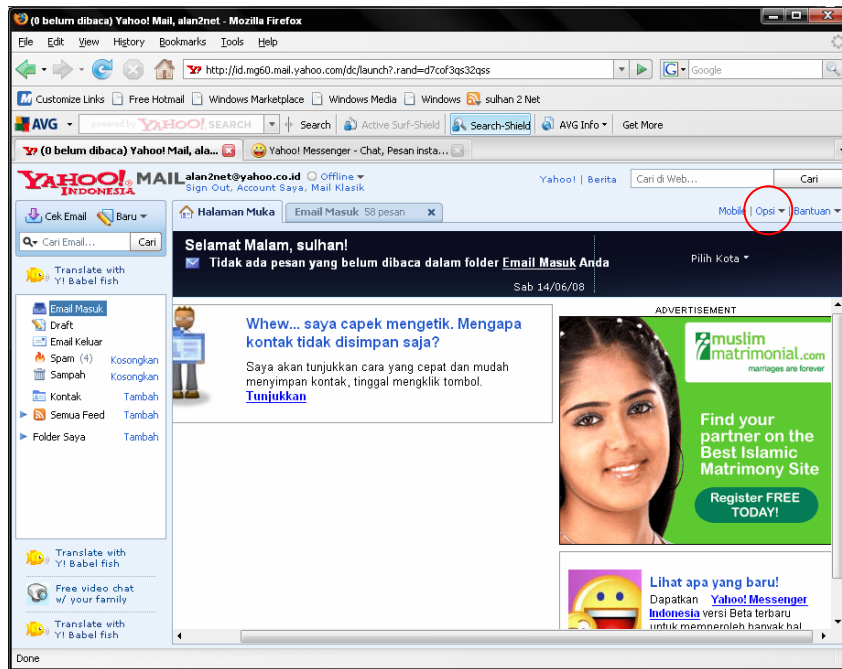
(0 belum dibaca) Yahoo! Mail, alan2net - Mozilla Firefox

File Edit View History Bookmarks Tools Help

http://id.mg60.mail.yahoo.com/dc/launch?.rand=d7cof3qs32qss

Google

Customize Links Free Hotmail Windows Marketplace Windows Media Windows sulhan 2 Net

AVG powered by YAHOO! SEARCH Search Active Surf-Shield Search-Shield AVG Info Get More

(0 belum dibaca) Yahoo! Mail, ala... Yahoo! Messenger - Chat, Pesan insta...

YAHOO! INDONESIA MAIL alan2net@yahoo.co.id Offline Sign Out, Account Saya, Mail Klasik

Yahoo! | Berita Cari di Web... Cari

Cek Email Baru

Halaman Muka Email Masuk 58 pesan

Mobile | Opsi | Bantuan

Cari Email... Cari

Translate with Y! Babel fish

Email Masuk
Draft
Email Keluar
Spam (4) Kosongkan
Sampah Kosongkan
Kontak Tambah
Semua Feed Tambah
Folder Saya Tambah

Selamat Malam, sulhan!

Tidak ada pesan yang belum dibaca dalam folder Email Masuk Anda

Pilih Kota

Sab 14/06/08

Whew... saya capek mengetik. Mengapa kontak tidak disimpan saja?

Saya akan tunjukkan cara yang cepat dan mudah menyimpan kontak, tinggal mengklik tombol.
Tunjukkan

ADVERTISEMENT

muslim matrimonial.com marriages are forever

Find your partner on the Best Islamic Matrimony Site

Register FREE TODAY!

Translate with Y! Babel fish

Free video chat w/ your family

Translate with Y! Babel fish

Lihat apa yang baru!

Dapatkan Yahoo! Messenger Indonesia versi Beta terbaru untuk memperoleh banyak hal

Done